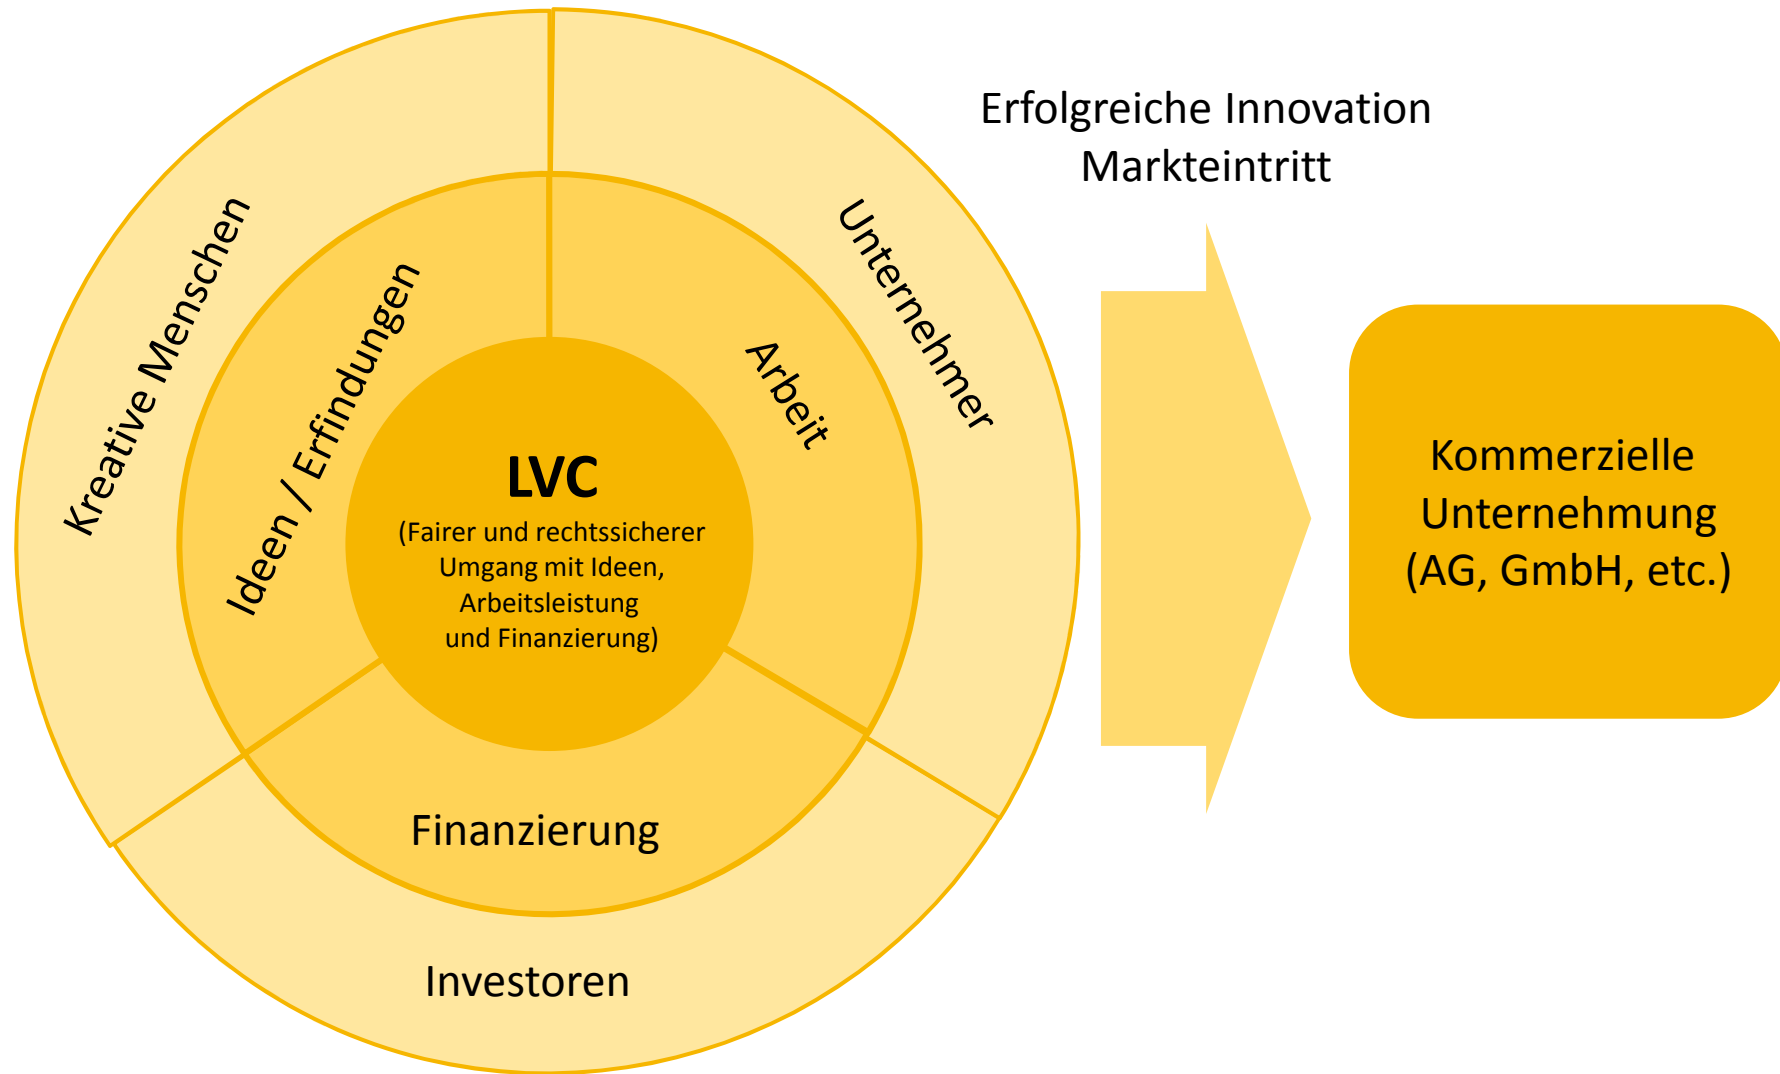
Kreative Menschen

Ideen / Erfindungen

Unternehmer

Arbeit

LVC

(Fairer und rechtssicherer Umgang mit Ideen, Arbeitsleistung und Finanzierung)

Finanzierung

Investoren

Erfolgreiche Innovation
Markteintritt

Kommerzielle Unternehmung (AG, GmbH, etc.)